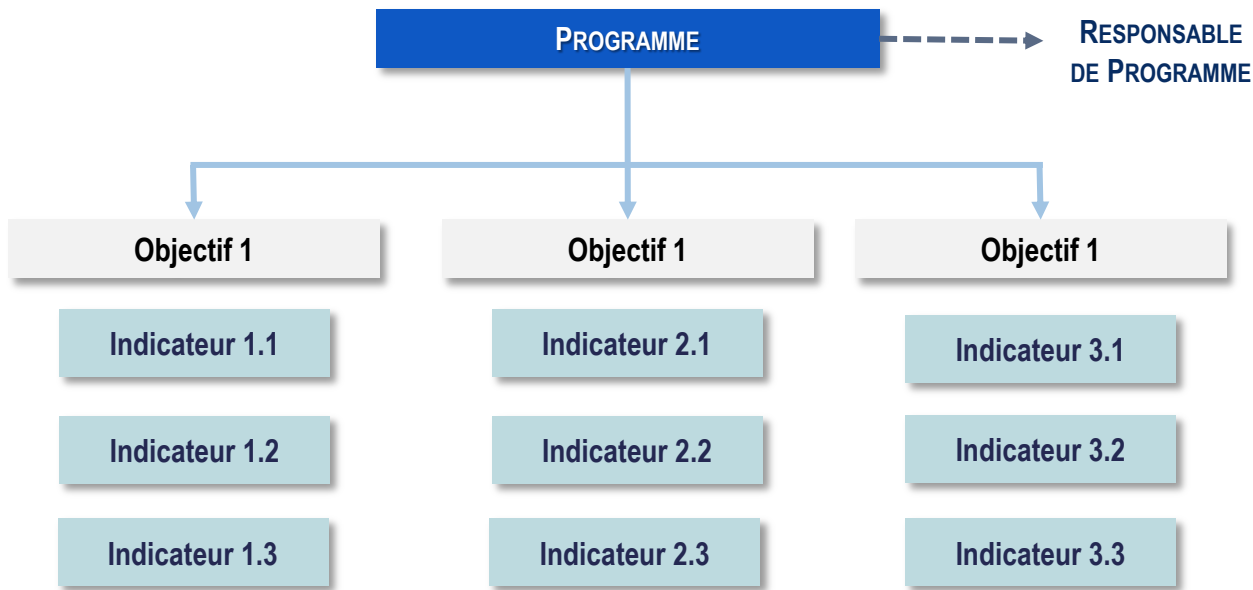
PROGRAMME

RESPONSABLE DE PROGRAMME

Objectif 1

Indicateur 1.1

Indicateur 1.2

Indicateur 1.3

Objectif 1

Indicateur 2.1

Indicateur 2.2

Indicateur 2.3

Objectif 1

Indicateur 3.1

Indicateur 3.2

Indicateur 3.3